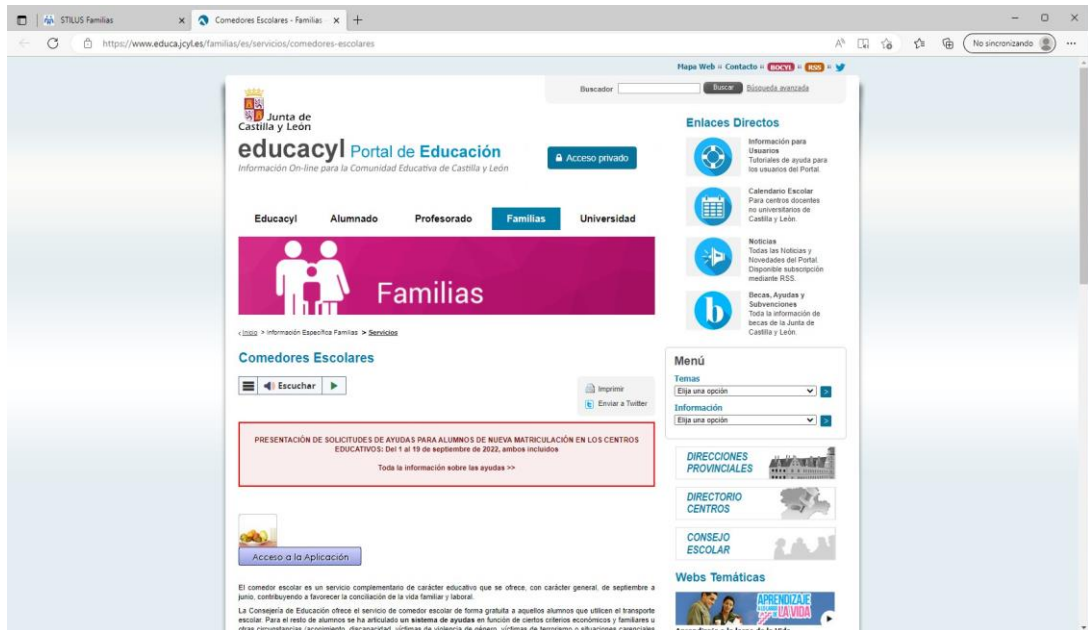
STILUS Familias | Comedores Escolares - Familias | +

https://www.educa.jcyl.es/familias/es/servicios/comedores-escolares

No sincronizando

Mapa Web » Contacto » BOCYL » RSS »

Buscador Buscar Búsqueda avanzada

Junta de Castilla y León

educacyl Portal de Educación

Información On-line para la Comunidad Educativa de Castilla y León

Acceso privado

Educacyl | Alumnado | Profesorado | Familias | Universidad

Familias

‹ Inicio > Información Específica Familias > Servicios

Comedores Escolares

Escuchar

Imprimir

Enviar a Twitter

PRESENTACIÓN DE SOLICITUDES DE AYUDAS PARA ALUMNOS DE NUEVA MATRICULACIÓN EN LOS CENTROS EDUCATIVOS: Del 1 al 19 de septiembre de 2022, ambos incluidos

Toda la información sobre las ayudas >>

Acceso a la Aplicación

El comedor escolar es un servicio complementario de carácter educativo que se ofrece, con carácter general, de septiembre a junio, contribuyendo a favorecer la conciliación de la vida familiar y laboral.

La Consejería de Educación ofrece el servicio de comedor escolar de forma gratuita a aquellos alumnos que utilicen el transporte escolar. Para el resto de alumnos se ha articulado un sistema de ayudas en función de ciertos criterios económicos y familiares u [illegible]

Enlaces Directos

Información para Usuarios
Tutoriales de ayuda para los usuarios del Portal.

Calendario Escolar
Para centros docentes no universitarios de Castilla y León.

Noticias
Todas las Noticias y Novedades del Portal. Disponible subscripción mediante RSS.

Becas, Ayudas y Subvenciones
Toda la información de becas de la Junta de Castilla y León.

Menú

Temas
Elija una opción

Información
Elija una opción

DIRECCIONES PROVINCIALES

DIRECTORIO CENTROS

CONSEJO ESCOLAR

Webs Temáticas

APRENDIZAJE A LO LARGO DE LA VIDA